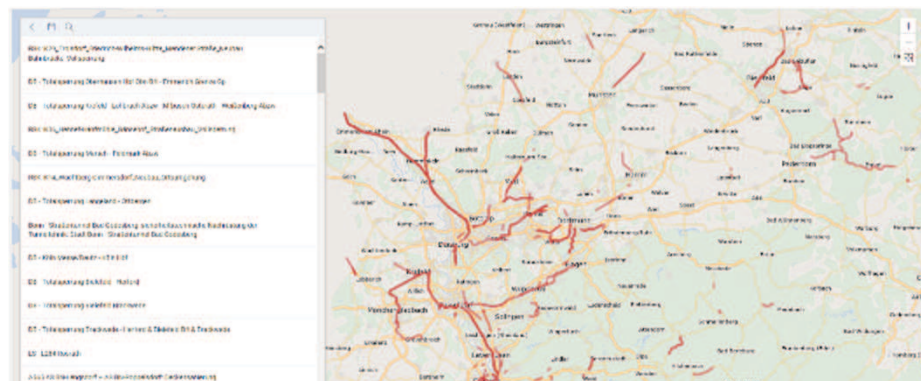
B3 - Teilsperrung Oberhausen Ost Ole B3 - Emmerich Grenze Op

B3 - Teilsperrung Velbert - Langenberg

B3 - Teilsperrung Mondt - Emmerich Abzw

B3 - Teilsperrung Wuppertal - Oberbarmen

B3 - Köln Messe/Deutz

B3 - Teilsperrung Solingen

B3 - Teilsperrung Duisburg

B3 - Teilsperrung Troisdorf - Siegburg

Dortmund

Duisburg

Essen

Mönchengladbach

Solingen

Paderborn